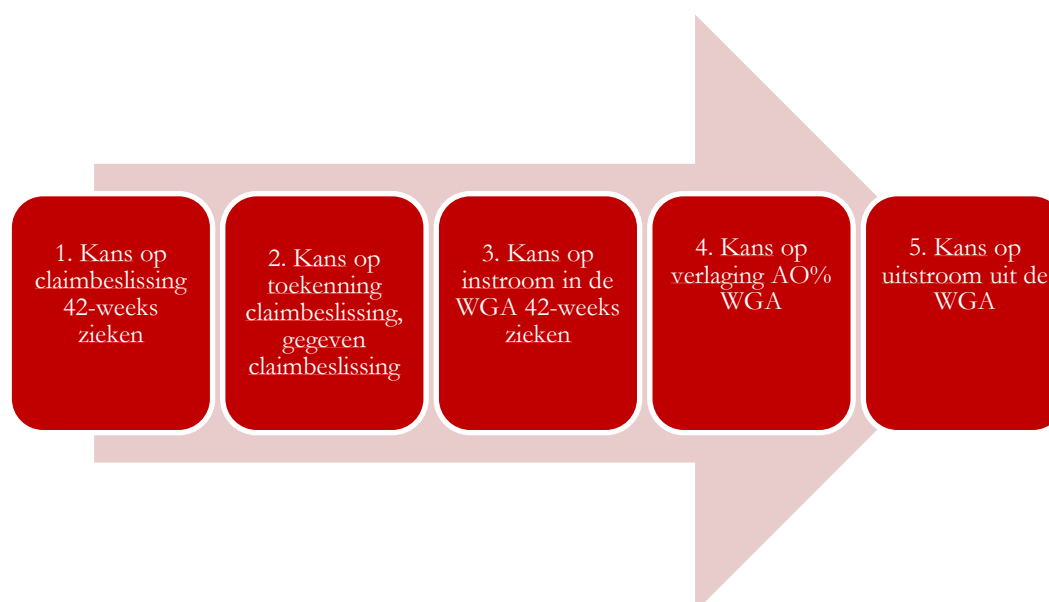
1. Kans op claimbeslissing 42-weeks zieken

2. Kans op toekenning claimbeslissing, gegeven claimbeslissing

3. Kans op instroom in de WGA 42-weeks zieken

4. Kans op verlaging AO% WGA

5. Kans op uitstroom uit de WGA